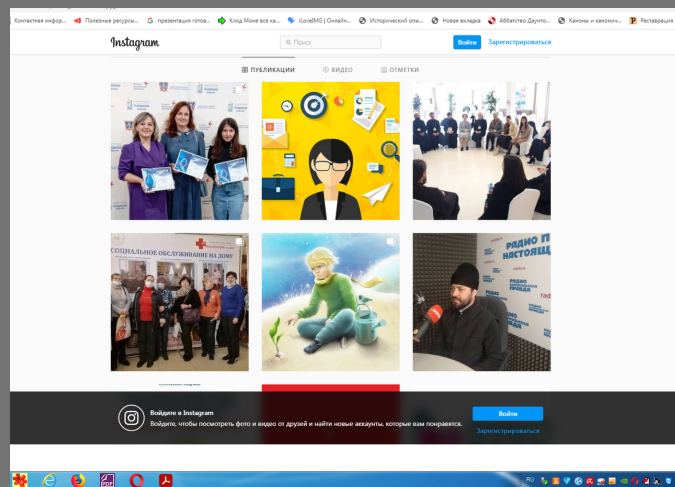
Контактная инфор... Полезные ресурсы... G презентация готов... Клод Моне все ка... iLoveIMG | Онлайн... Исторический опы... Новая вкладка Аббатство Даунто... Каноны и каноннч... Реставрация

Instagram

Поиск

Войти Зарегистрироваться

ПУБЛИКАЦИИ ВИДЕО ОТМЕТКИ

СОЦИАЛЬНОЕ ОБСЛУЖИВАНИЕ НА ДОМУ

РАДИО НАСТОЯЩ

Войдите в Instagram

Войдите, чтобы посмотреть фото и видео от друзей и найти новые аккаунты, которые вам понравятся.

Войти

Зарегистрироваться

RU